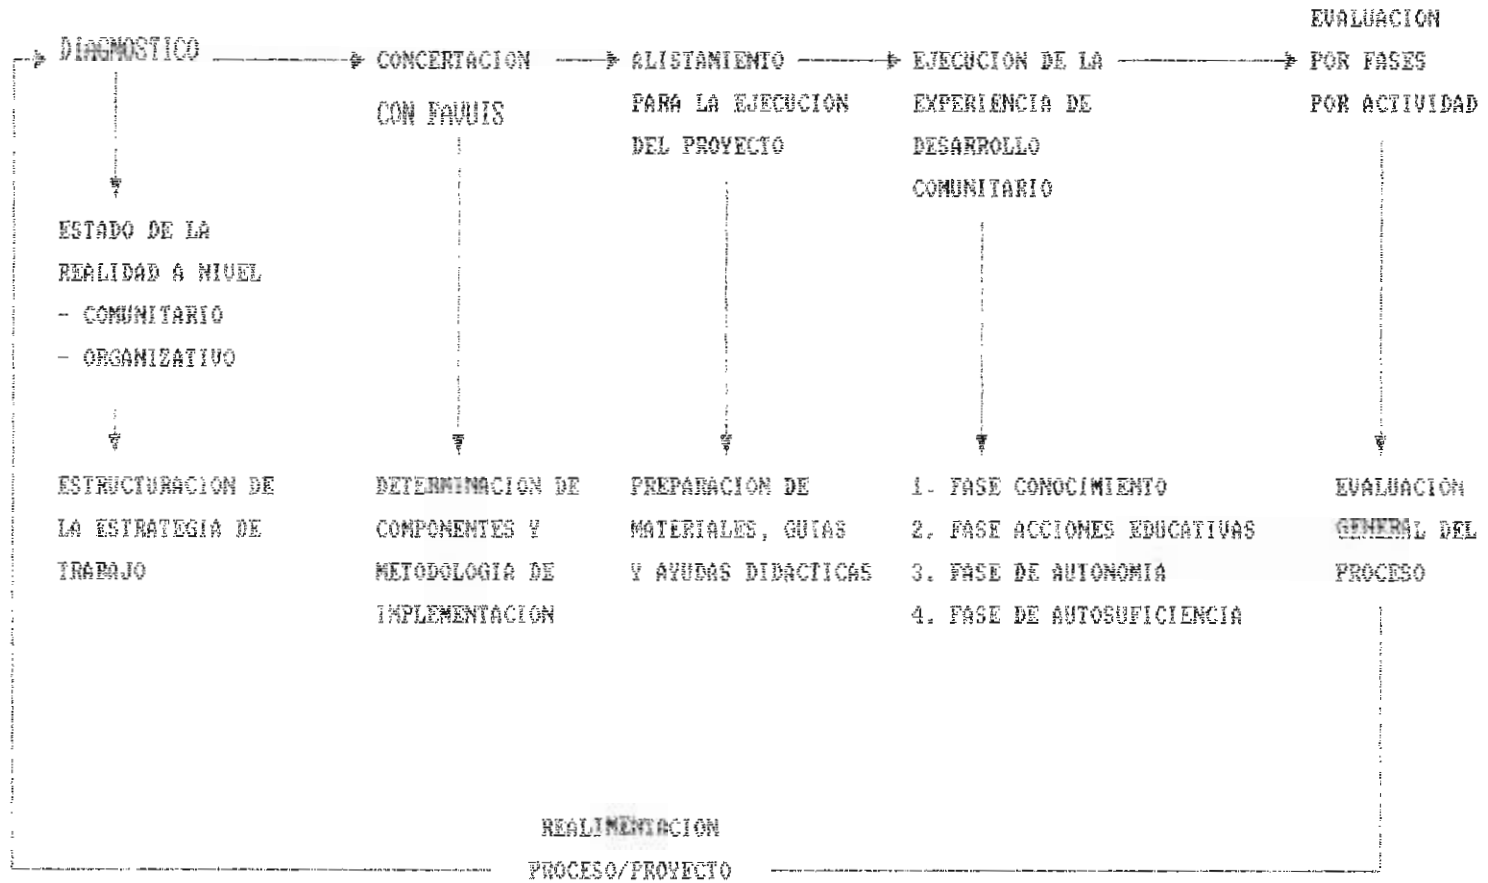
DIAGNOSTICO

ESTADO DE LA REALIDAD A NIVEL
- COMUNITARIO
- ORGANIZATIVO

ESTRUCTURACION DE LA ESTRATEGIA DE TRABAJO

CONCERTACION CON FAVUIS

DETERMINACION DE COMPONENTES Y METODOLOGIA DE IMPLEMENTACION

ALISTAMIENTO PARA LA EJECUCION DEL PROYECTO

PREPARACION DE MATERIALES, GUIAS Y AYUDAS DIDACTICAS

EJECUCION DE LA EXPERIENCIA DE DESARROLLO COMUNITARIO

1. FASE CONOCIMIENTO
2. FASE ACCIONES EDUCATIVAS
3. FASE DE AUTONOMIA
4. FASE DE AUTOSUFICIENCIA

EVALUACION POR FASES POR ACTIVIDAD

EVALUACION GENERAL DEL PROCESO

REALIMENTACION
PROCESO/PROYECTO